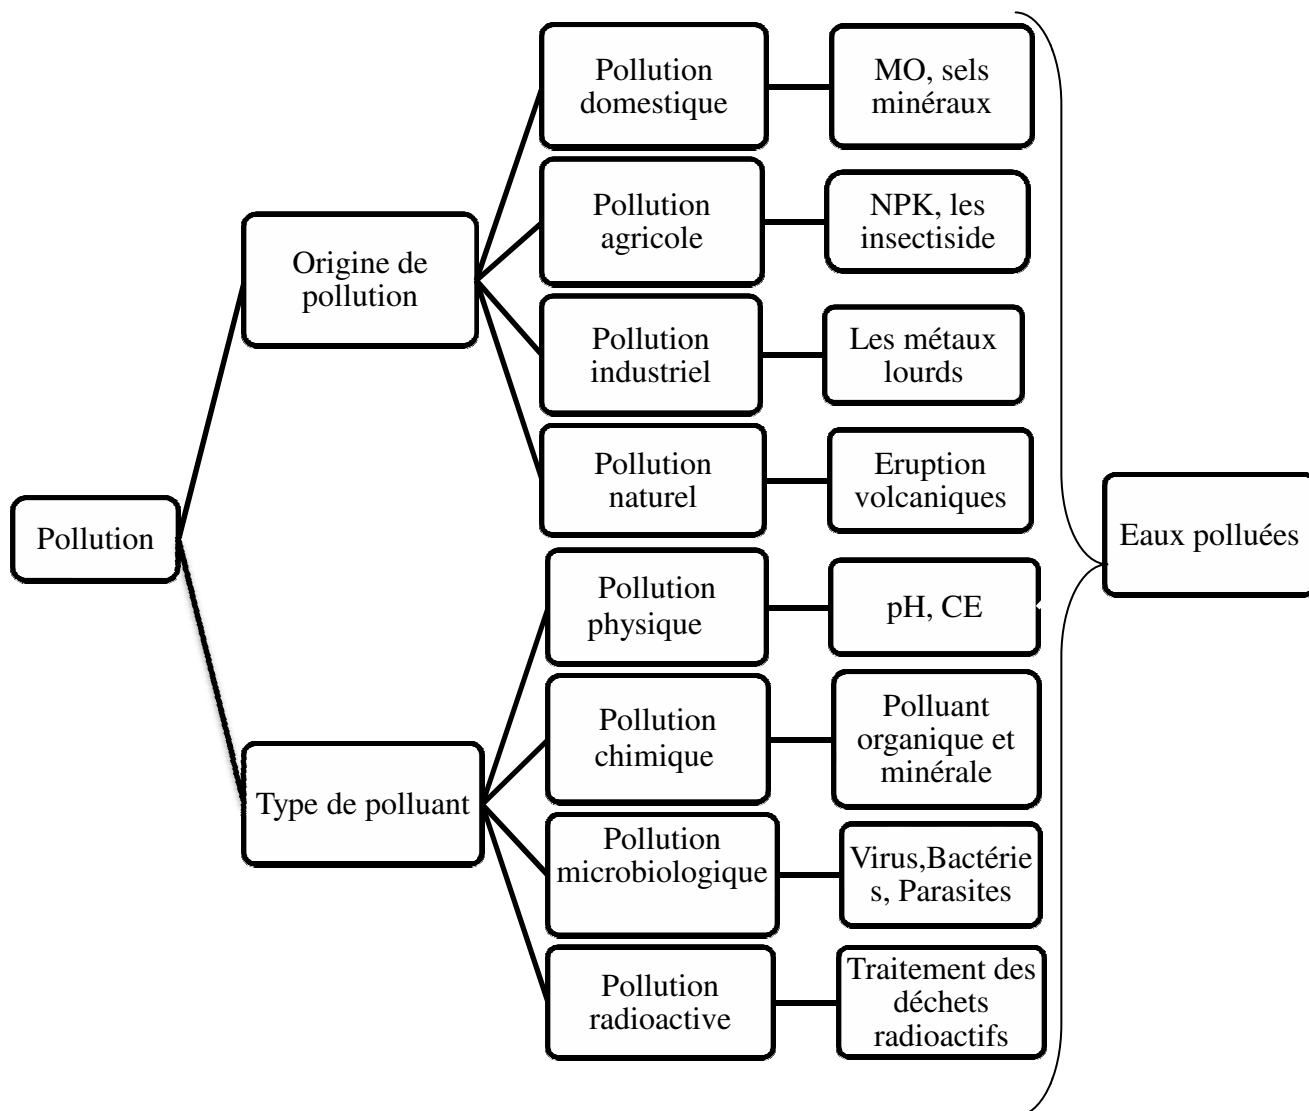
Pollution

Origine de pollution

Pollution domestique

MO, sels minéraux

Pollution agricole

NPK, les insectiside

Pollution industriel

Les métaux lourds

Pollution naturel

Eruption volcaniques

Type de polluant

Pollution physique

pH, CE

Pollution chimique

Polluant organique et minérale

Pollution microbiologique

Virus,Bactéries, Parasites

Pollution radioactive

Traitement des déchets radioactifs

Eaux polluées